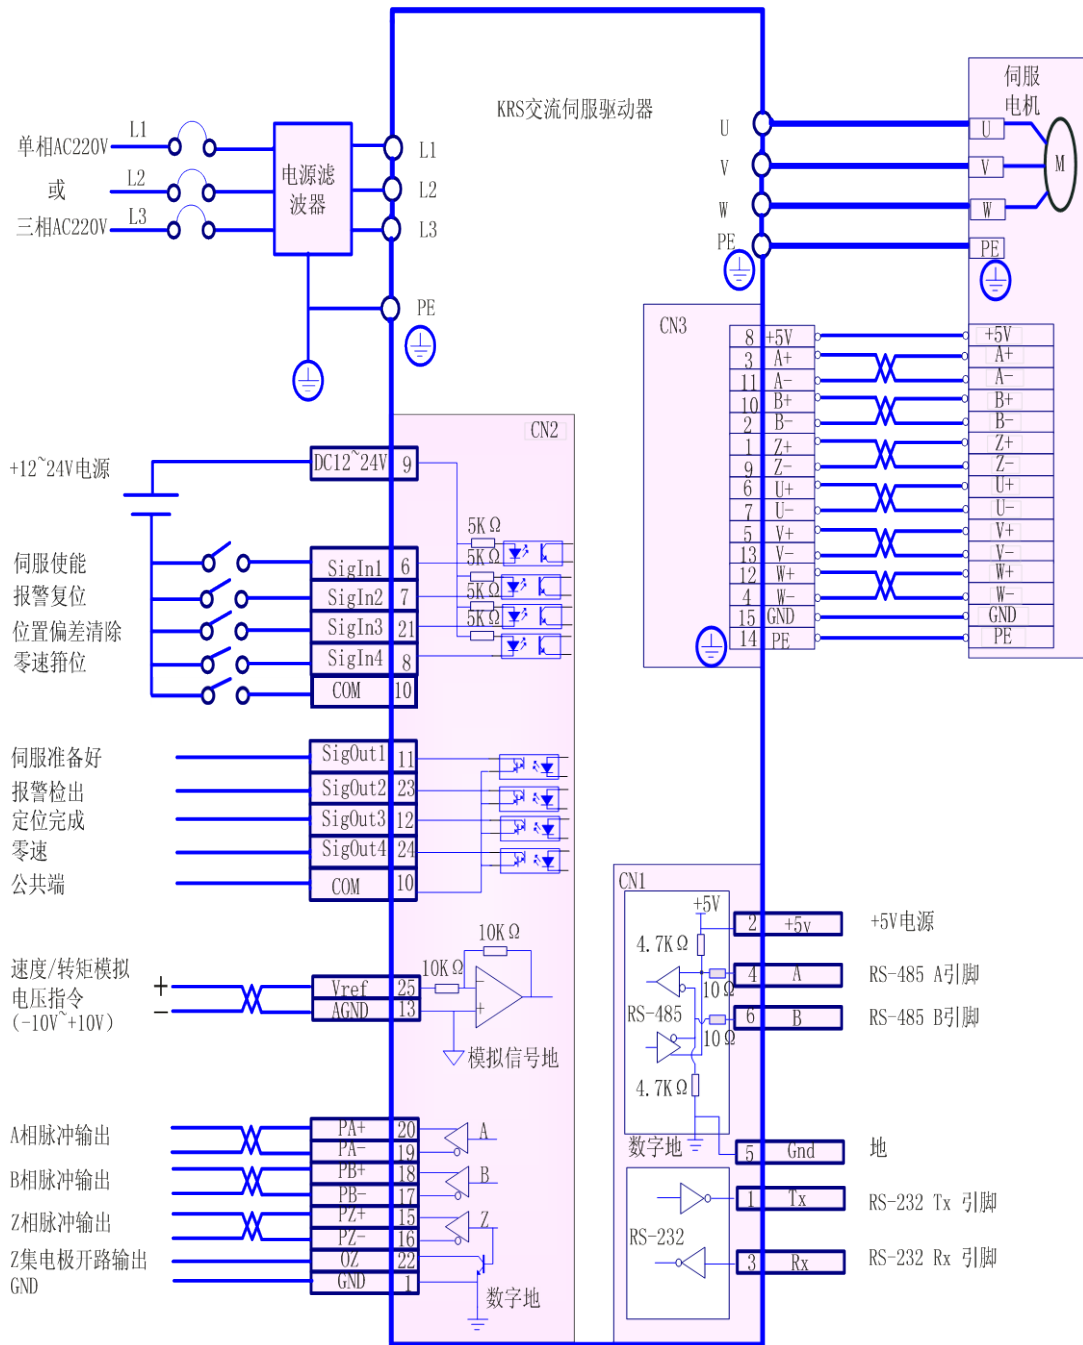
KRS交流伺服驱动器

单相AC220V
或
三相AC220V
L1
L2
L3
电源滤波器
L1
L2
L3
PE

U
V
W
PE
伺服电机
U
V
W
PE
M

CN3
| 8 | +5V | +5V |
|---|---|---|
| 3 | A+ | A+ |
| 11 | A- | A- |
| 10 | B+ | B+ |
| 2 | B- | B- |
| 1 | Z+ | Z+ |
| 9 | Z- | Z- |
| 6 | U+ | U+ |
| 7 | U- | U- |
| 5 | V+ | V+ |
| 13 | V- | V- |
| 12 | W+ | W+ |
| 4 | W- | W- |
| 15 | GND | GND |
| 14 | PE | PE |

CN2
+12~24V电源
DC12~24V 9
5KΩ
5KΩ
5KΩ
5KΩ
伺服使能
报警复位
位置偏差清除
零速箝位
SigIn1 6
SigIn2 7
SigIn3 21
SigIn4 8
COM 10

伺服准备好
报警检出
定位完成
零速
公共端
SigOut1 11
SigOut2 23
SigOut3 12
SigOut4 24
COM 10

速度/转矩模拟电压指令（-10V~+10V）
+
−
Vref 25
AGND 13
10KΩ
10KΩ
模拟信号地

A相脉冲输出
B相脉冲输出
Z相脉冲输出
Z集电极开路输出
GND
PA+ 20
PA- 19
PB+ 18
PB- 17
PZ+ 15
PZ- 16
OZ 22
GND 1
A
B
Z
数字地

CN1
+5V
4.7KΩ
10Ω
RS-485
10Ω
4.7KΩ
数字地
RS-232
2 +5v +5V电源
4 A RS-485 A引脚
6 B RS-485 B引脚
5 Gnd 地
1 Tx RS-232 Tx 引脚
3 Rx RS-232 Rx 引脚